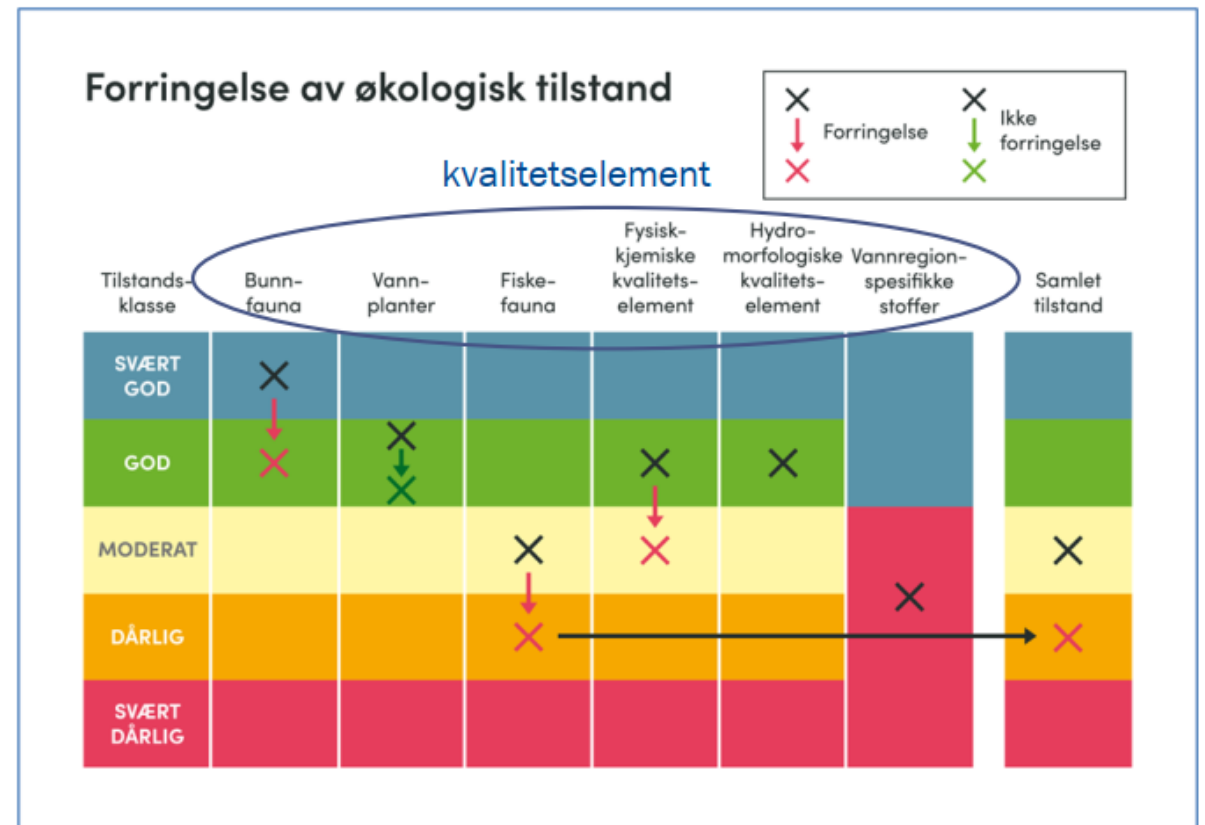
Forringelse av økologisk tilstand

Forringelse

Ikke forringelse

kvalitetselement

| Tilstandsklasse | Bunnfauna | Vannplanter | Fiskefauna | Fysisk-kjemiske kvalitetselement | Hydromorfologiske kvalitetselement | Vannregionspesifikke stoffer | Samlet tilstand |
|---|---|---|---|---|---|---|---|
| SVÆRT GOD | | | | | | | |
| GOD | | | | | | | |
| MODERAT | | | | | | | |
| DÅRLIG | | | | | | | |
| SVÆRT DÅRLIG | | | | | | | |